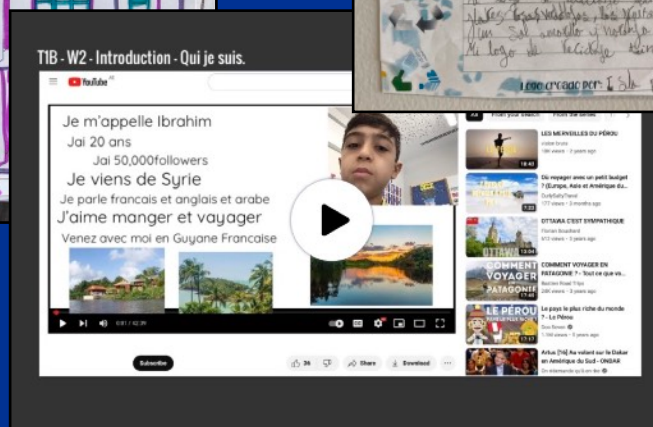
T1B - W2 - Introduction - Qui je suis.

YouTube

Je m'appelle Ibrahim
Jai 20 ans
Jai 50,000followers
Je viens de Syrie
Je parle francais et anglais et arabe
J'aime manger et vayager
Venez avec moi en Guyane Francaise

0:01 / 42:39

Subscribe

36

Share

Download

All

LES MERVEILLES DU PÉROU

Où voyager avec un petit budget ? (Europe, Asie et Amérique du...

OTTAWA C'EST SYMPATHIQUE

COMMENT VOYAGER EN PATAGONIE ? - Tout ce que vo...

COMMENT VOYAGER PATAGONIE

LE PÉROU

Le pays le plus riche du monde ? - Le Pérou

Artus [16] Au volant sur le Dakar en Amérique du Sud - ONDAR

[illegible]
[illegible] Sol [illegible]
Mi lugar de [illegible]
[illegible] creado por: I. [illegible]